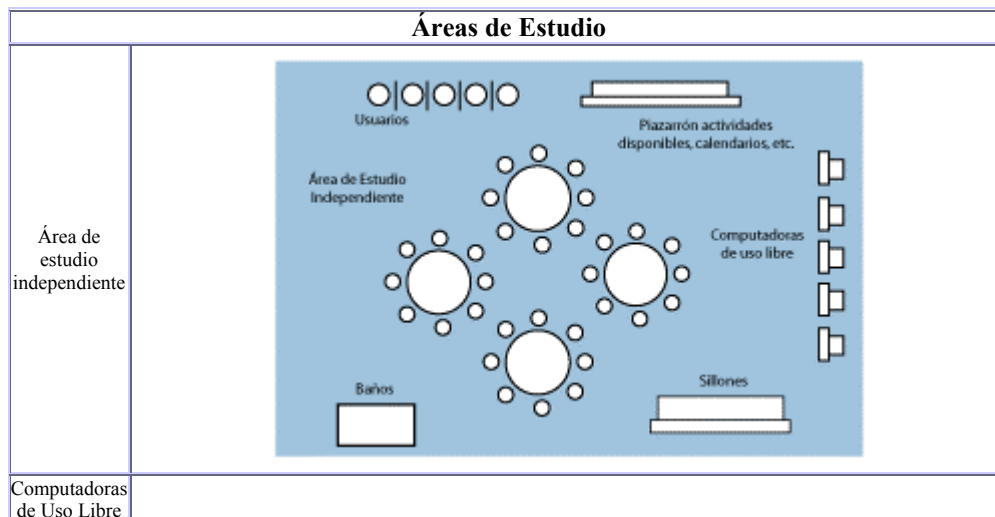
| Áreas de Estudio | |
|---|---|
| Área de estudio independiente | Usuarios<br>Plazarrón actividades disponibles, calendarios, etc.<br>Área de Estudio Independiente<br>Computadoras de uso libre<br>Baños<br>Sillones |
| Computadoras de Uso Libre | |